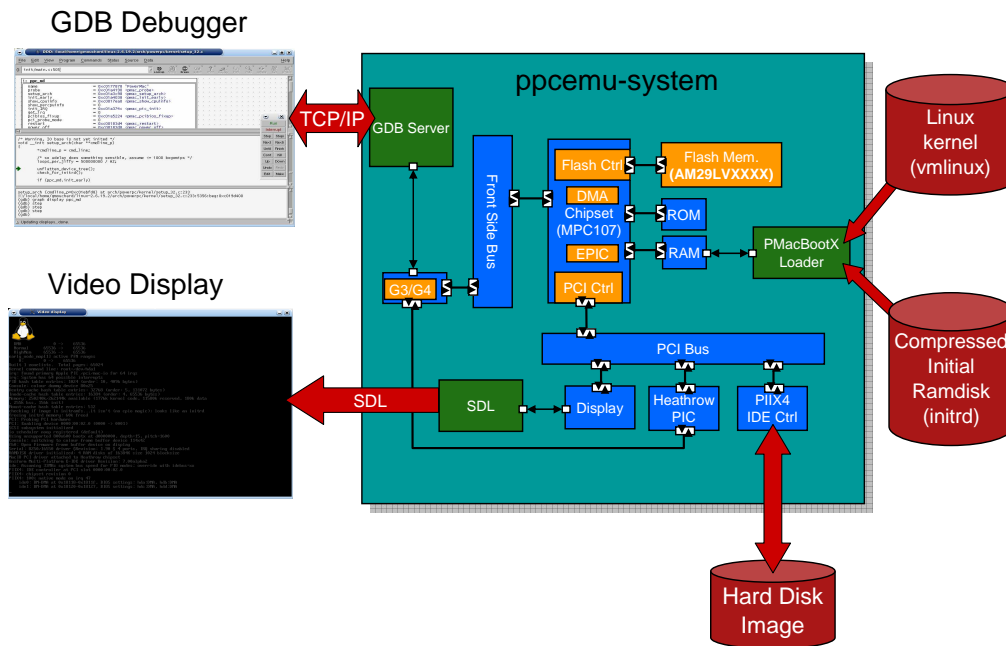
GDB Debugger

Video Display

ppcemu-system

TCP/IP

GDB Server

Front Side Bus

G3/G4

Flash Ctrl

Flash Mem. (AM29LVXXXX)

DMA

Chipset (MPC107)

ROM

EPIC

RAM

PCI Ctrl

PMacBootX Loader

Linux kernel (vmlinux)

Compressed Initial Ramdisk (initrd)

PCI Bus

SDL

SDL

Display

Heathrow PIC

PIIX4 IDE Ctrl

Hard Disk Image